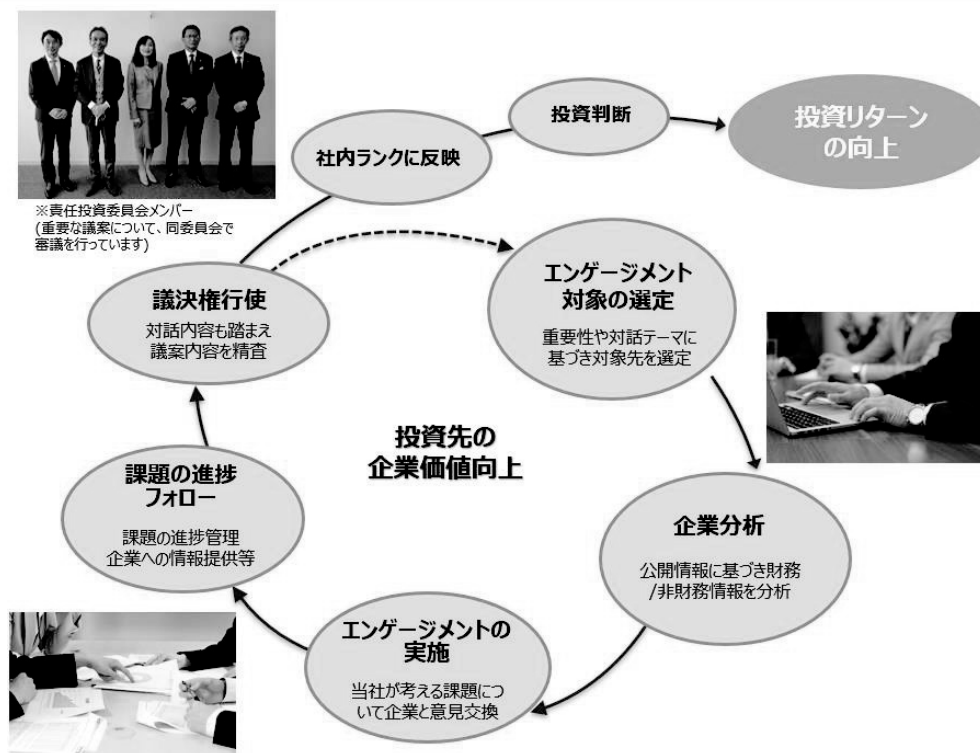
※責任投資委員会メンバー
(重要な議案について、同委員会で審議を行っています)

社内ランクに反映

投資判断

投資リターンの向上

議決権行使
対話内容も踏まえ議案内容を精査

エンゲージメント対象の選定
重要性や対話テーマに基づき対象先を選定

投資先の企業価値向上

課題の進捗フォロー
課題の進捗管理
企業への情報提供等

企業分析
公開情報に基づき財務/非財務情報を分析

エンゲージメントの実施
当社が考える課題について企業と意見交換